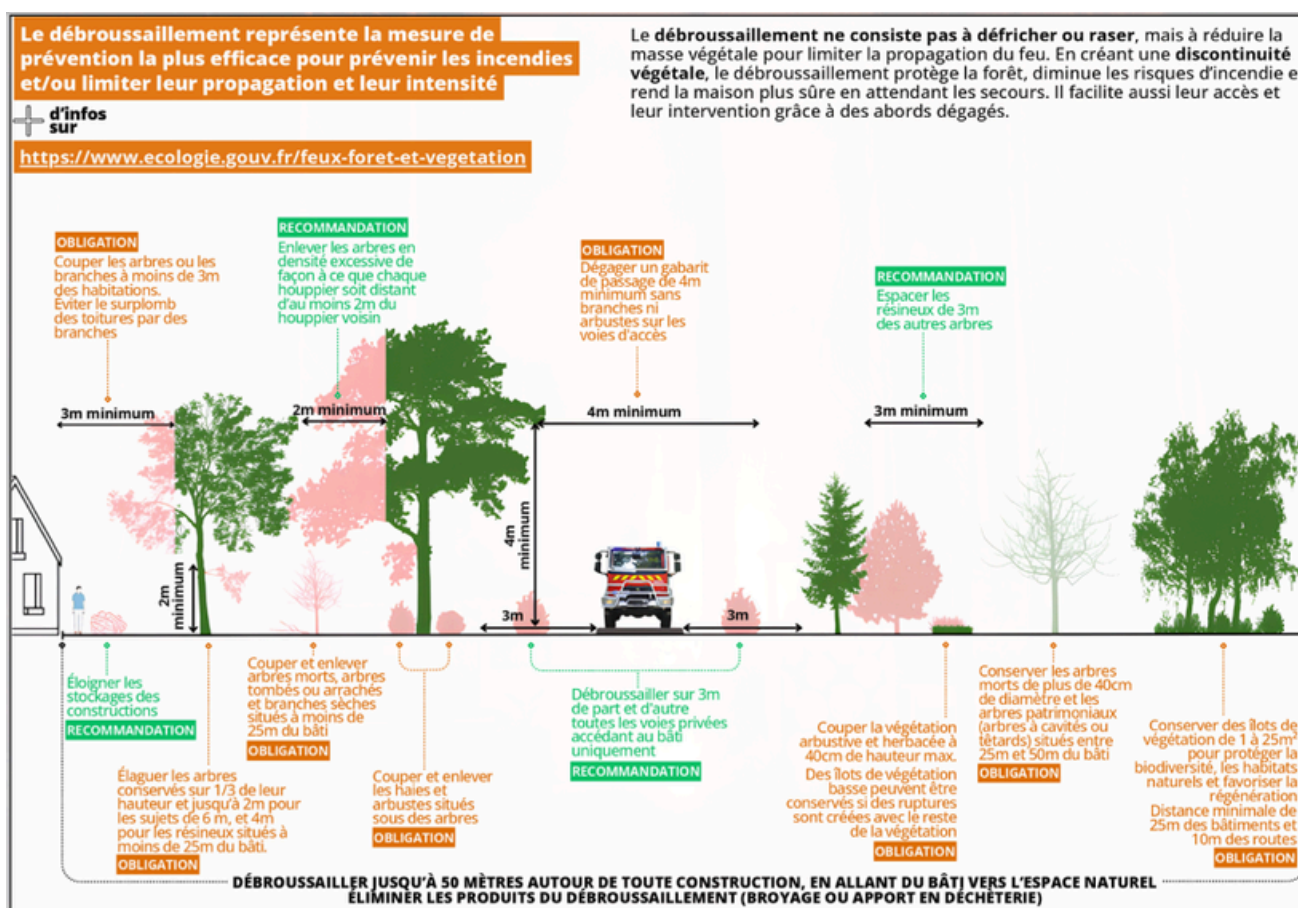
Le débroussaillement représente la mesure de prévention la plus efficace pour prévenir les incendies et/ou limiter leur propagation et leur intensité

+ d'infos sur

https://www.ecologie.gouv.fr/feux-foret-et-vegetation

Le débroussaillement ne consiste pas à défricher ou raser, mais à réduire la masse végétale pour limiter la propagation du feu. En créant une discontinuité végétale, le débroussaillement protège la forêt, diminue les risques d'incendie e rend la maison plus sûre en attendant les secours. Il facilite aussi leur accès et leur intervention grâce à des abords dégagés.

OBLIGATION
Couper les arbres ou les branches à moins de 3m des habitations. Éviter le surplomb des toitures par des branches

RECOMMANDATION
Enlever les arbres en densité excessive de façon à ce que chaque houppier soit distant d'au moins 2m du houppier voisin

OBLIGATION
Dégager un gabarit de passage de 4m minimum sans branches ni arbustes sur les voies d'accès

RECOMMANDATION
Espacer les résineux de 3m des autres arbres

3m minimum

2m minimum

4m minimum

3m minimum

4m minimum

2m minimum

3m

3m

Éloigner les stockages des constructions
RECOMMANDATION

Élaguer les arbres conservés sur 1/3 de leur hauteur et jusqu'à 2m pour les sujets de 6 m, et 4m pour les résineux situés à moins de 25m du bâti.
OBLIGATION

Couper et enlever arbres morts, arbres tombés ou arrachés et branches sèches situés à moins de 25m du bâti
OBLIGATION

Couper et enlever les haies et arbustes situés sous des arbres
OBLIGATION

Débroussailler sur 3m de part et d'autre toutes les voies privées accédant au bâti uniquement
RECOMMANDATION

Couper la végétation arbustive et herbacée à 40cm de hauteur max.
Des îlots de végétation basse peuvent être conservés si des ruptures sont créées avec le reste de la végétation
OBLIGATION

Conserver les arbres morts de plus de 40cm de diamètre et les arbres patrimoniaux (arbres à cavités ou têtards) situés entre 25m et 50m du bâti
OBLIGATION

Conserver des îlots de végétation de 1 à 25m² pour protéger la biodiversité, les habitats naturels et favoriser la régénération
Distance minimale de 25m des bâtiments et 10m des routes
OBLIGATION

DÉBROUSSAILLER JUSQU'À 50 MÈTRES AUTOUR DE TOUTE CONSTRUCTION, EN ALLANT DU BÂTI VERS L'ESPACE NATUREL
ÉLIMINER LES PRODUITS DU DÉBROUSSAILLEMENT (BROYAGE OU APPORT EN DÉCHETERIE)